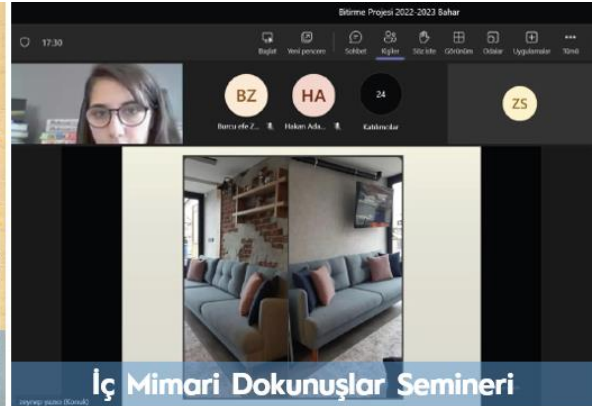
Bitirme Projesi 2022-2023 Bahar

17:30

Başlat Yeni pencere Sohbet Kişiler Söz iste Görünüm Odalar Uygulamalar Tümü

BZ
Burcu efe Z...

HA
Hakan Ada...

24
Katılımcılar

ZS

zeynep yazıcı (Konuk)

İç Mimari Dokunuşlar Semineri